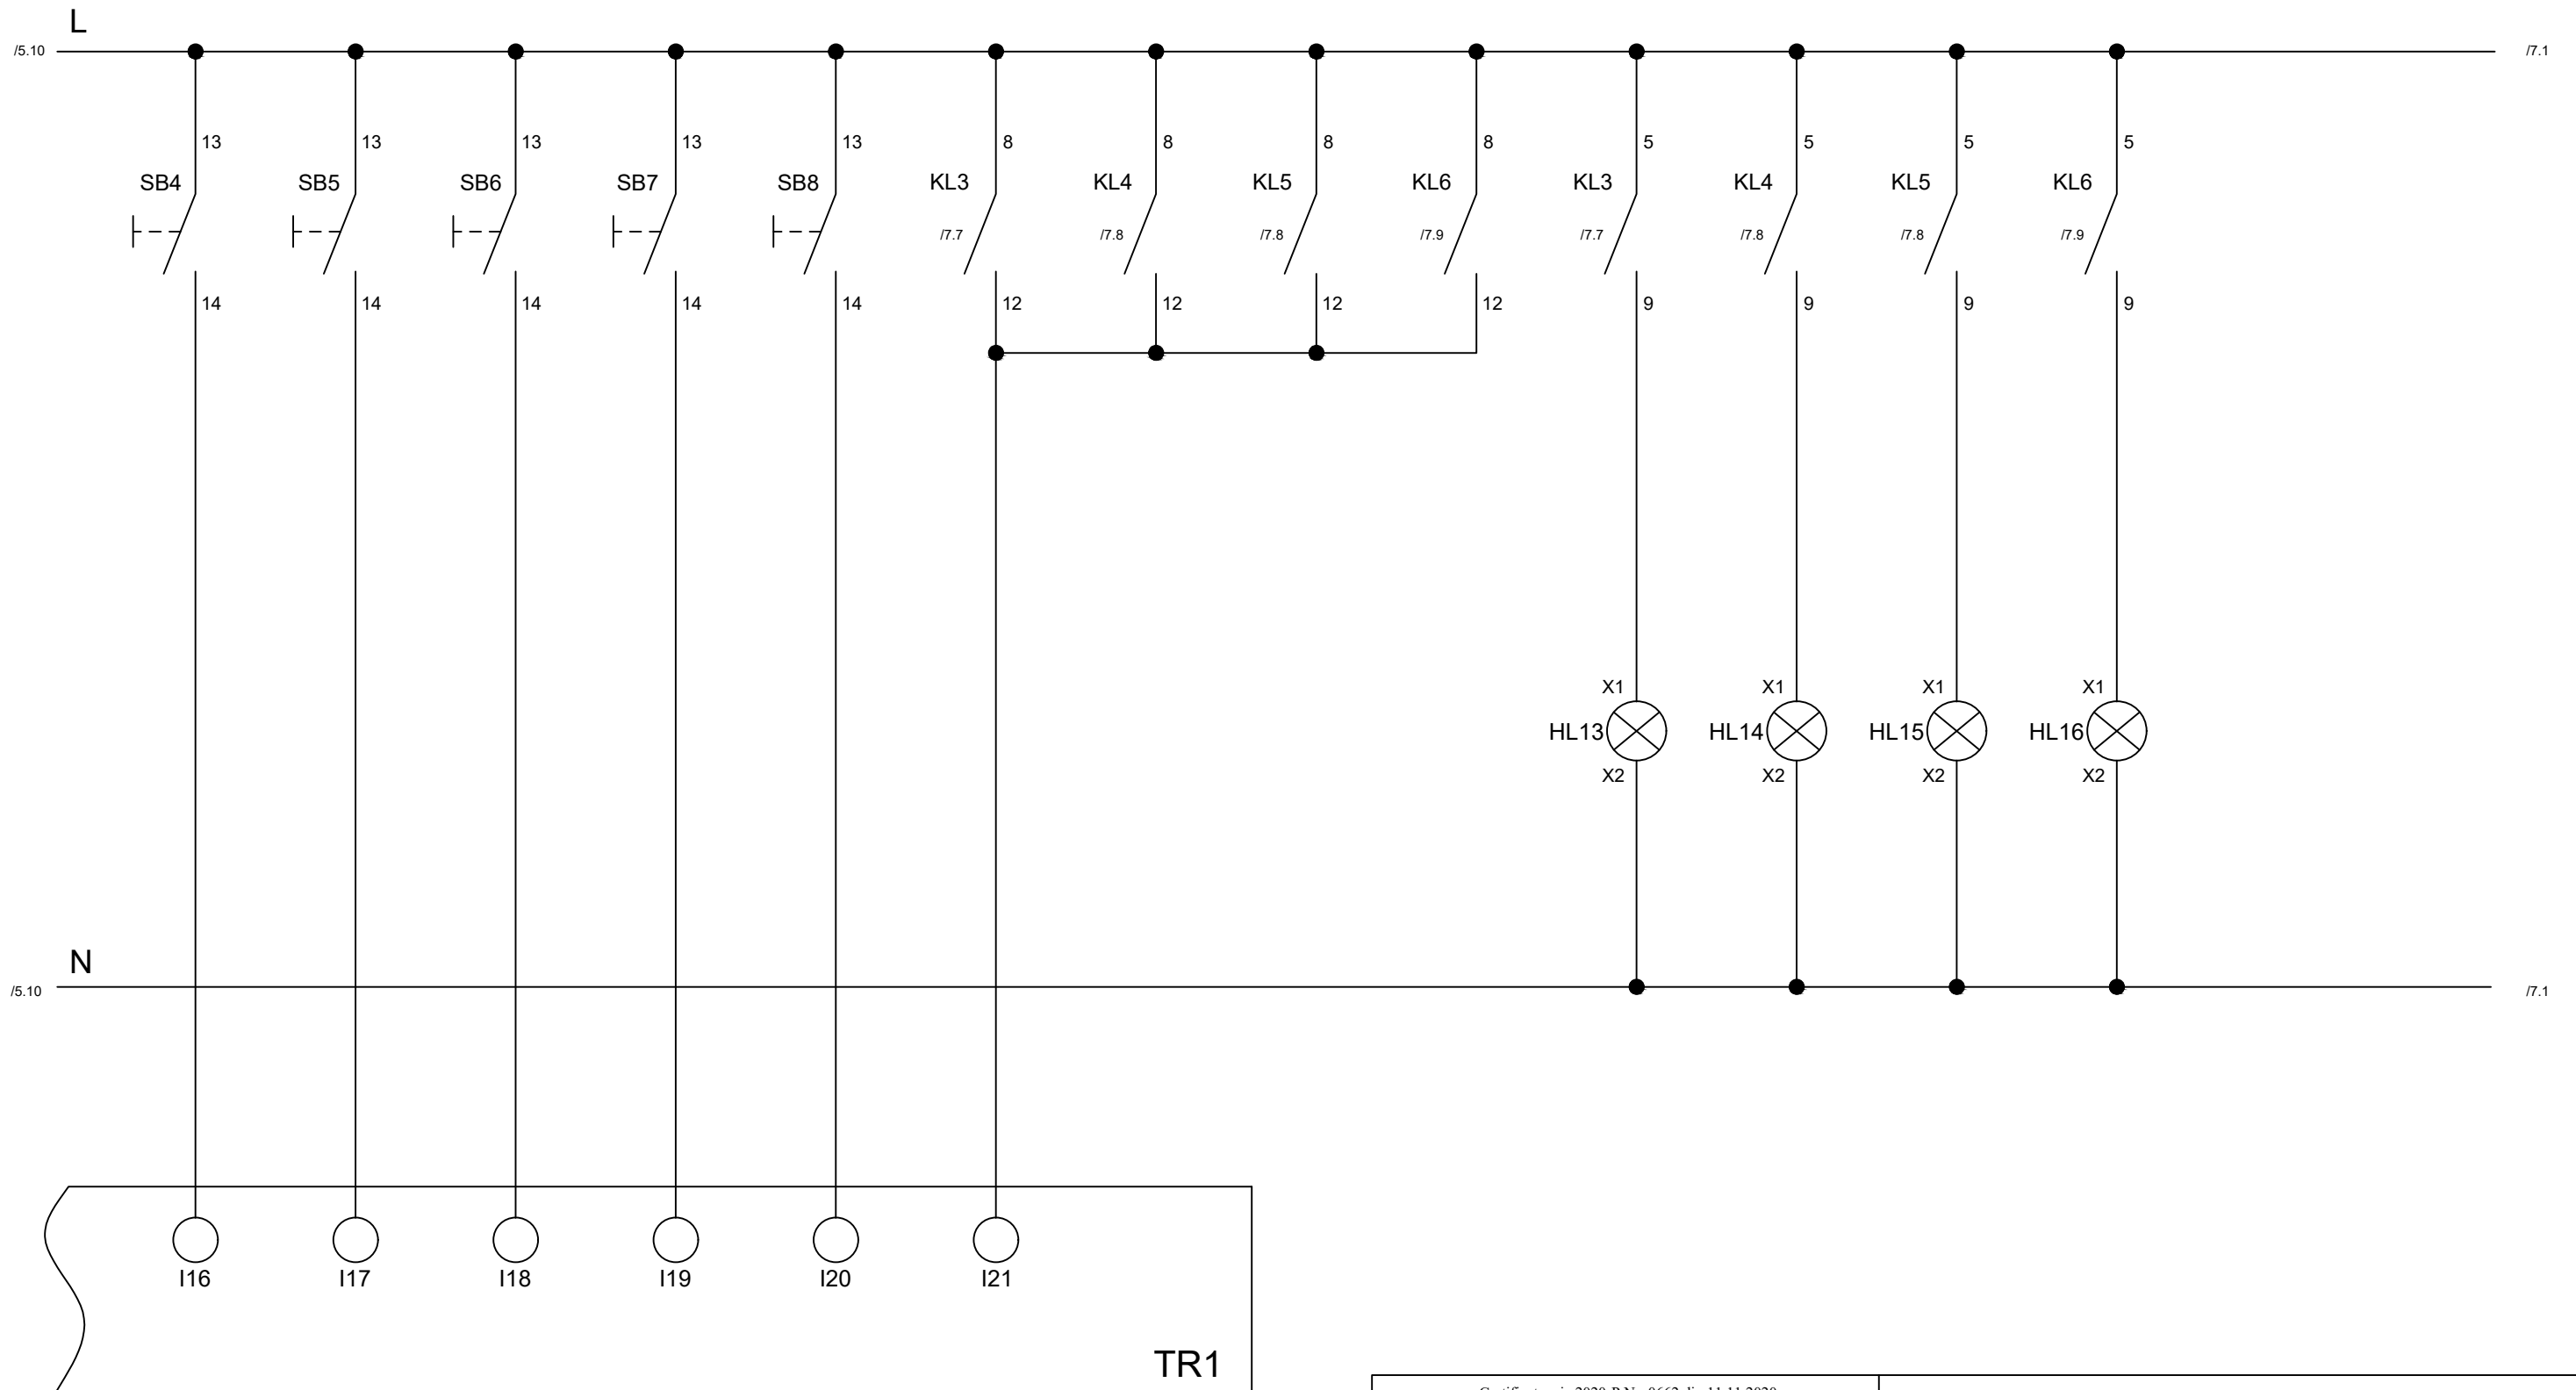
L

/5.10

/7.1

13
SB4
14

13
SB5
14

13
SB6
14

13
SB7
14

13
SB8
14

8
KL3
/7.7
12

8
KL4
/7.8
12

8
KL5
/7.8
12

8
KL6
/7.9
12

5
KL3
/7.7
9

5
KL4
/7.8
9

5
KL5
/7.8
9

5
KL6
/7.9
9

X1
HL13
X2

X1
HL14
X2

X1
HL15
X2

X1
HL16
X2

N

/5.10

/7.1

I16
I17
I18
I19
I20
I21

TR1

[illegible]